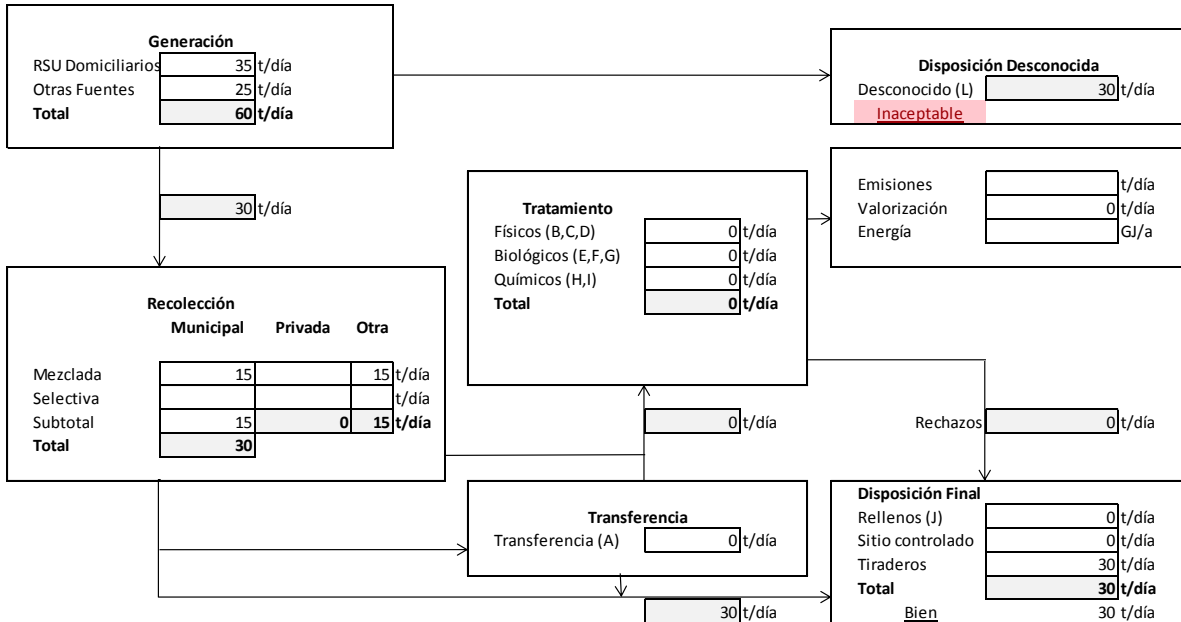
**Generación**
RSU Domiciliarios 35 t/día
Otras Fuentes 25 t/día
**Total** **60 t/día**

**Disposición Desconocida**
Desconocido (L) 30 t/día
Inaceptable

30 t/día

**Tratamiento**
Físicos (B,C,D) 0 t/día
Biológicos (E,F,G) 0 t/día
Químicos (H,I) 0 t/día
**Total** **0 t/día**

Emisiones t/día
Valorización 0 t/día
Energía GJ/a

**Recolección**

| | **Municipal** | **Privada** | **Otra** | |
|---|---|---|---|---|
| Mezclada | 15 | | 15 | t/día |
| Selectiva | | | | t/día |
| Subtotal | 15 | **0** | **15** | **t/día** |
| **Total** | **30** | | | |

0 t/día

Rechazos 0 t/día

**Transferencia**
Transferencia (A) 0 t/día

**Disposición Final**
Rellenos (J) 0 t/día
Sitio controlado 0 t/día
Tiraderos 30 t/día
**Total** **30 t/día**
Bien 30 t/día

30 t/día